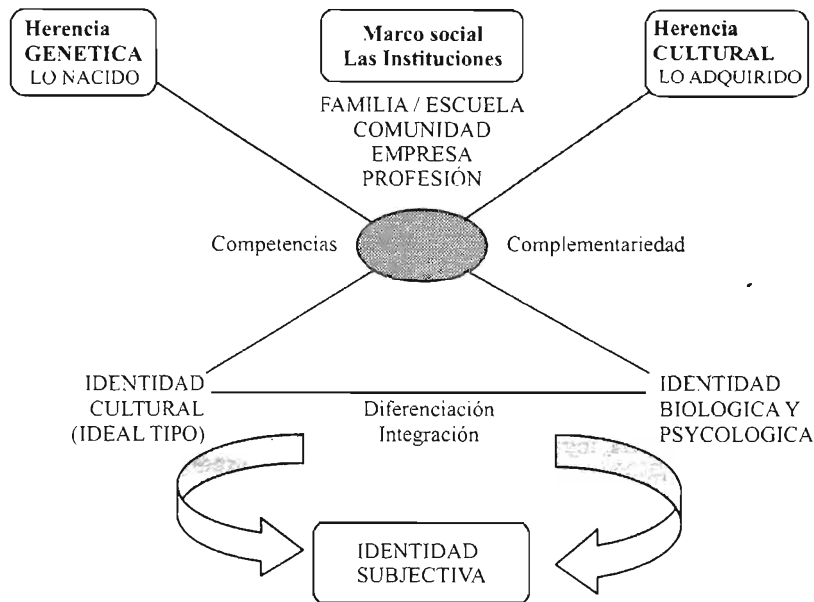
Herencia GENETICA
LO NACIDO

Marco social
Las Instituciones

Herencia CULTURAL
LO ADQUIRIDO

FAMILIA / ESCUELA
COMUNIDAD
EMPRESA
PROFESIÓN

Competencias

Complementariedad

IDENTIDAD CULTURAL (IDEAL TIPO)

Diferenciación
Integración

IDENTIDAD BIOLOGICA Y PSYCOLOGICA

IDENTIDAD SUBJECTIVA